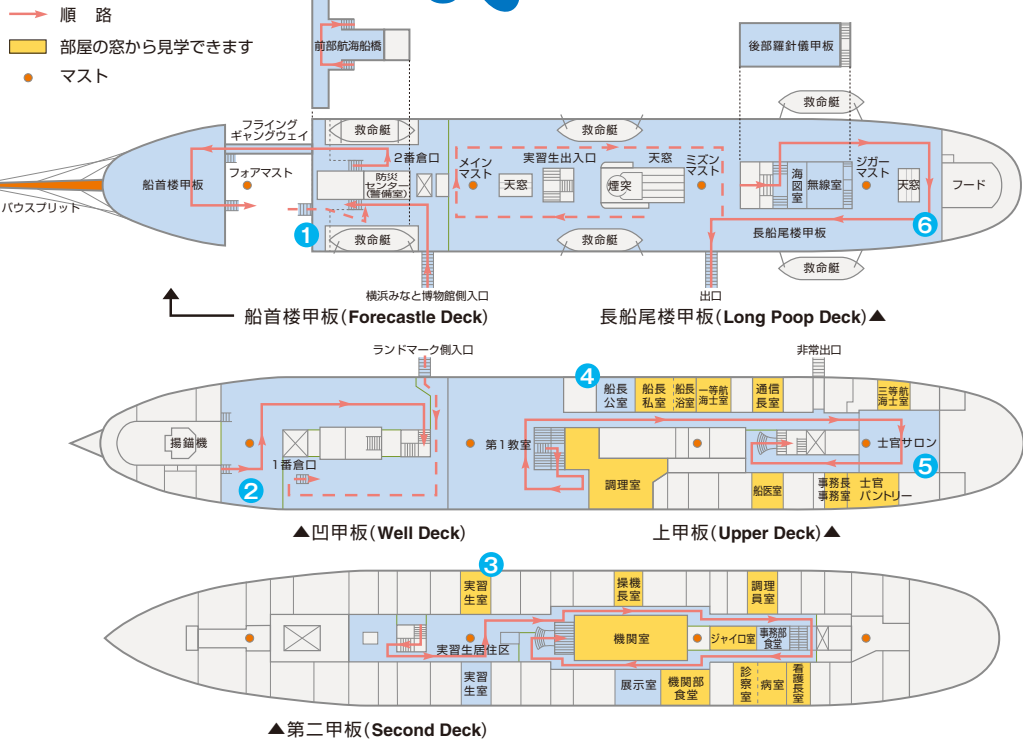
順 路
部屋の窓から見学できます
マスト

前部航海船橋
後部羅針儀甲板

救命艇
救命艇
救命艇
救命艇
救命艇
救命艇

フライング ギャングウェイ
船首楼甲板
フォアマスト
バウスプリット
2番倉口
防災センター(警備室)
メインマスト
実習生出入口
天窓
天窓
煙突
ミズンマスト
海図室
無線室
ジガーマスト
天窓
フード
長船尾楼甲板
1
6
横浜みなと博物館側入口
出口

船首楼甲板(Forecastle Deck)
長船尾楼甲板(Long Poop Deck)▲

ランドマーク側入口
非常出口
4
揚錨機
1番倉口
2
第1教室
船長公室
船長私室
船長浴室
一等航海士室
通信長室
三等航海士室
調理室
士官サロン
5
船医室
事務長事務室
士官パントリー

▲凹甲板(Well Deck)
上甲板(Upper Deck)▲

3
実習生室
操機長室
調理員室
機関室
ジャイロ室
事務部食堂
実習生居住区
実習生室
展示室
機関部食堂
診察室
病室
看護長室

▲第二甲板(Second Deck)